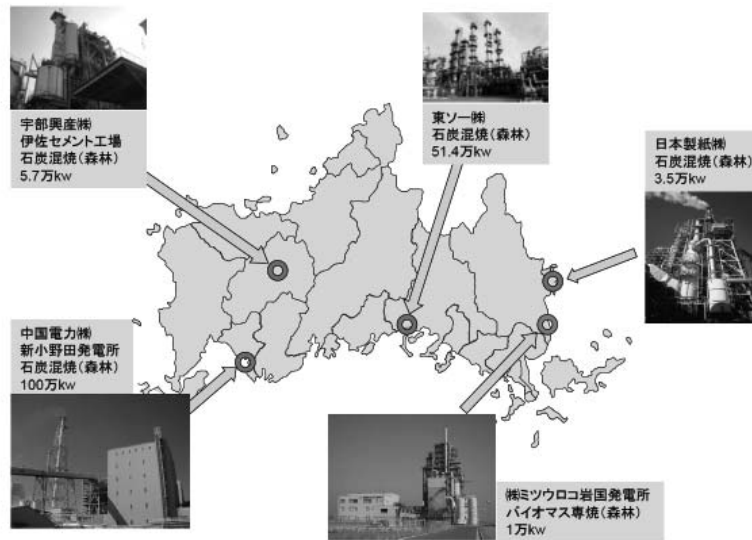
宇部興産㈱
伊佐セメント工場
石炭混焼（森林）
5.7万kw

東ソー㈱
石炭混焼（森林）
51.4万kw

日本製紙㈱
石炭混焼（森林）
3.5万kw

中国電力㈱
新小野田発電所
石炭混焼（森林）
100万kw

㈱ミツウロコ岩国発電所
バイオマス専焼（森林）
1万kw